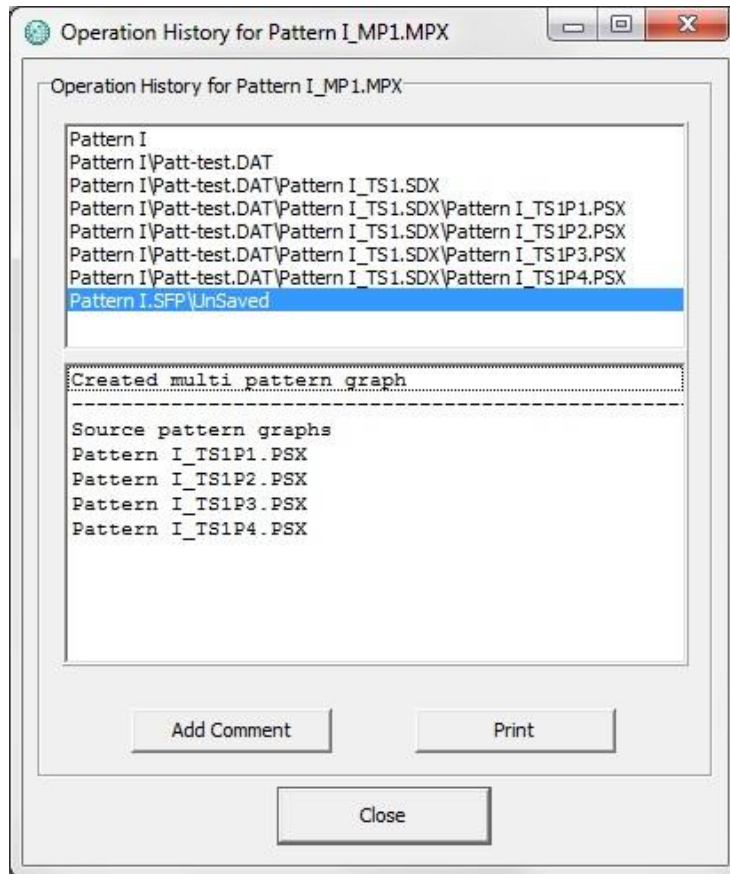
Operation History for Pattern I_MP1.MPX

Operation History for Pattern I_MP1.MPX

Pattern I
Pattern I\Patt-test.DAT
Pattern I\Patt-test.DAT\Pattern I_TS1.SDX
Pattern I\Patt-test.DAT\Pattern I_TS1.SDX\Pattern I_TS1P1.PSX
Pattern I\Patt-test.DAT\Pattern I_TS1.SDX\Pattern I_TS1P2.PSX
Pattern I\Patt-test.DAT\Pattern I_TS1.SDX\Pattern I_TS1P3.PSX
Pattern I\Patt-test.DAT\Pattern I_TS1.SDX\Pattern I_TS1P4.PSX
Pattern I.SFP\UnSaved

Created multi pattern graph
--------------------------------------------------
Source pattern graphs
Pattern I_TS1P1.PSX
Pattern I_TS1P2.PSX
Pattern I_TS1P3.PSX
Pattern I_TS1P4.PSX

Add Comment

Print

Close